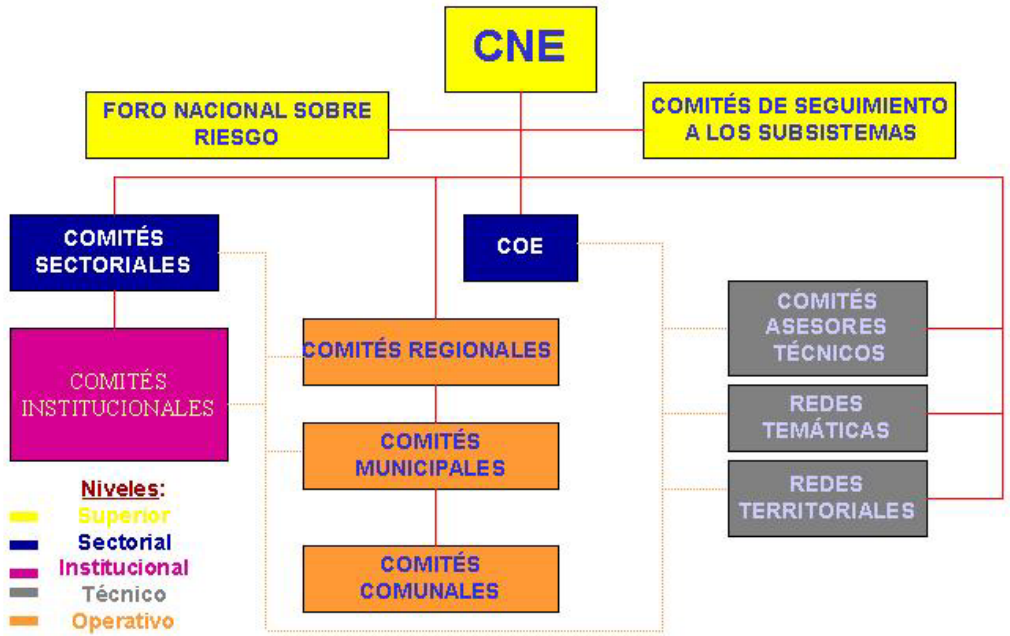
CNE

FORO NACIONAL SOBRE RIESGO

COMITÉS DE SEGUIMIENTO A LOS SUBSISTEMAS

COMITÉS SECTORIALES

COE

COMITÉS INSTITUCIONALES

COMITÉS REGIONALES

COMITÉS MUNICIPALES

COMITÉS COMUNALES

COMITÉS ASESORES TÉCNICOS

REDES TEMÁTICAS

REDES TERRITORIALES

Niveles:
Superior
Sectorial
Institucional
Técnico
Operativo